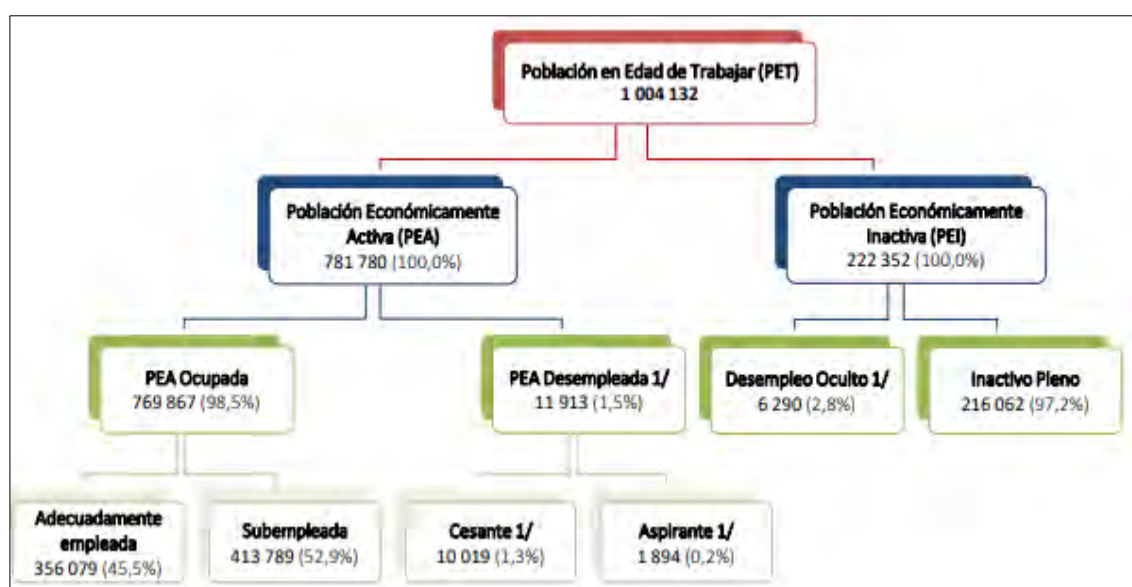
Población en Edad de Trabajar (PET)
1 004 132

Población Económicamente Activa (PEA)
781 780 (100,0%)

Población Económicamente Inactiva (PEI)
222 352 (100,0%)

PEA Ocupada
769 867 (98,5%)

PEA Desempleada 1/
11 913 (1,5%)

Desempleo Oculto 1/
6 290 (2,8%)

Inactivo Pleno
216 062 (97,2%)

Adecuadamente empleada
356 079 (45,5%)

Subempleada
413 789 (52,9%)

Cesante 1/
10 019 (1,3%)

Aspirante 1/
1 894 (0,2%)